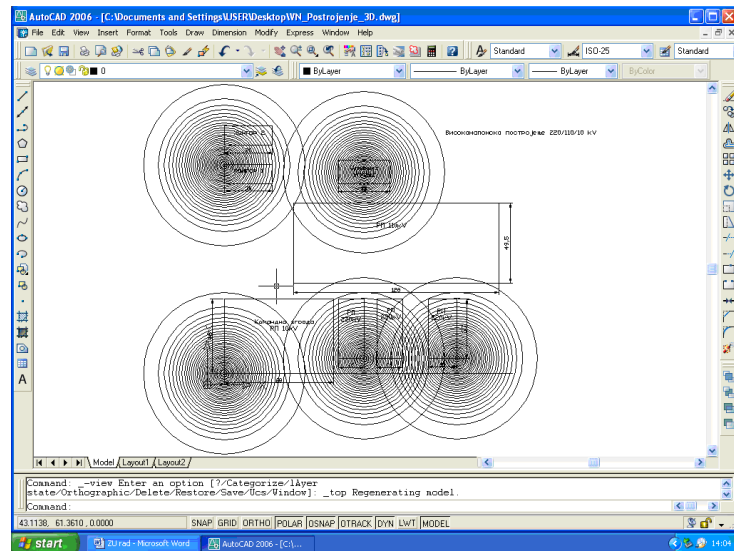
AutoCAD 2006 - [C:\Documents and Settings\USER\Desktop\VN_Postrojenje_3D.dwg]

File Edit View Insert Format Tools Draw Dimension Modify Express Window Help

Standard ISO-25 Standard

0 ByLayer ByLayer ByLayer ByColor

Високонапонско постројење 220/110/10 kV

Блок тр. 2

Блок тр. 1

РП 10kV

49.6

129

Командна зграда РП 10kV

РП 220kV

РП 110kV

РП 35kV

Model Layout1 Layout2

Command: _-view Enter an option [?/Categorize/lAyer state/Orthographic/Delete/Restore/Save/Ucs/Window]: _top Regenerating model.

Command:

43.1138, 61.3610 , 0.0000

SNAP GRID ORTHO POLAR OSNAP OTRACK DYN LWT MODEL

start

ZU rad - Microsoft Word

AutoCAD 2006 - [C:\...

14:04